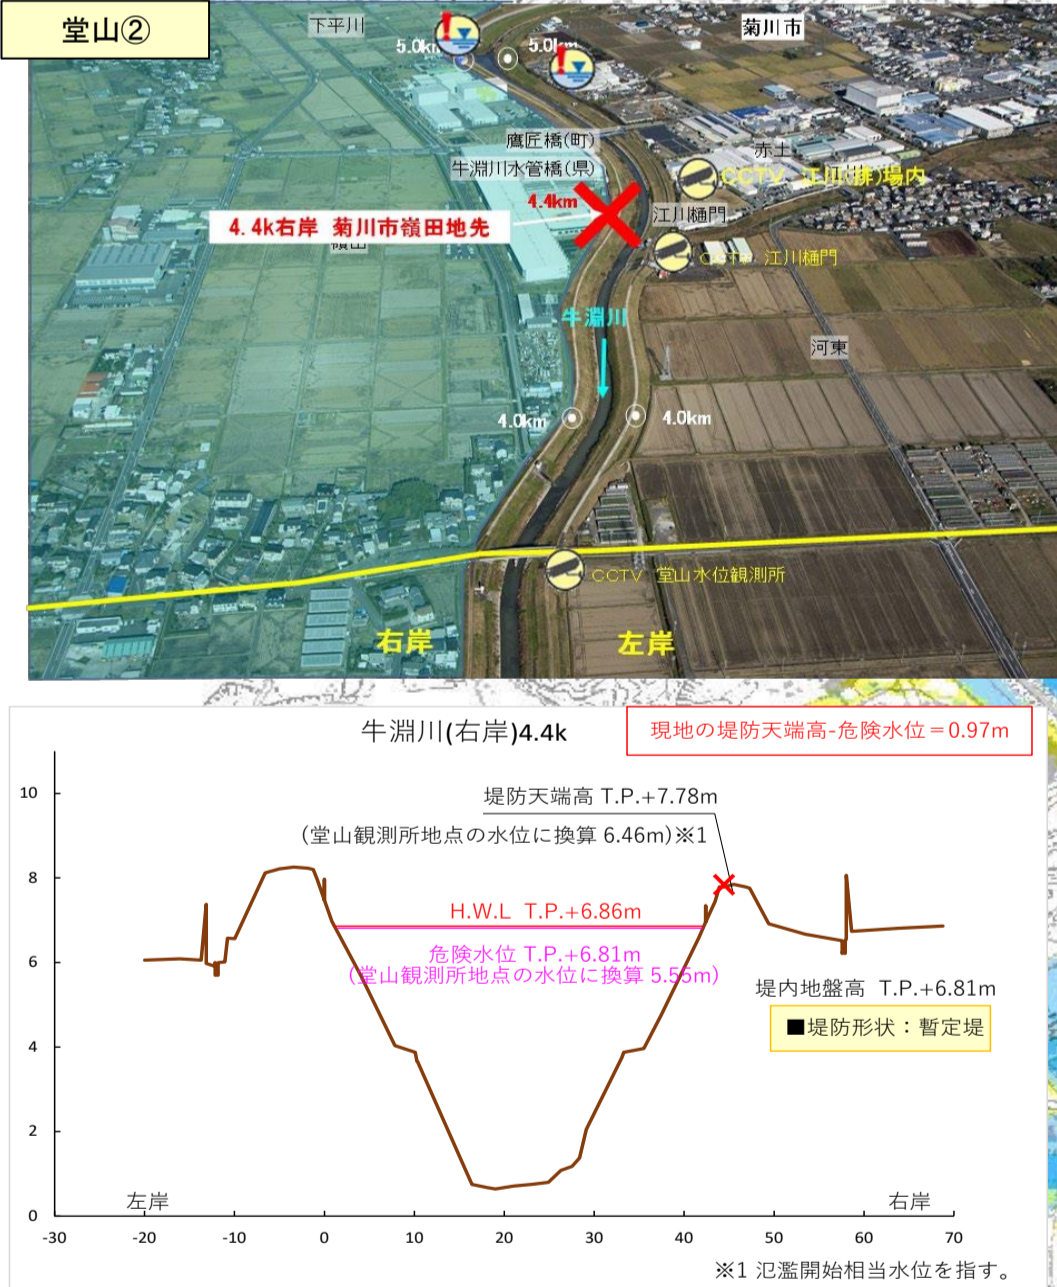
堂山②

下平川

5.0km

5.0km

菊川市

鷹匠橋(町)

牛淵川水管橋(県)

赤土

CCTV 江川(排)場内

4.4km

4.4k右岸 菊川市嶺田地先

江川樋門

CCTV 江川樋門

牛淵川

河東

4.0km

4.0km

CCTV 堂山水位観測所

右岸

左岸

牛淵川(右岸)4.4k

現地の堤防天端高-危険水位＝0.97m

堤防天端高 T.P.+7.78m

(堂山観測所地点の水位に換算 6.46m)※1

H.W.L T.P.+6.86m

危険水位 T.P.+6.81m
(堂山観測所地点の水位に換算 5.55m)

堤内地盤高 T.P.+6.81m

■堤防形状：暫定堤

10
8
6
4
2
0

左岸

右岸

-30 -20 -10 0 10 20 30 40 50 60 70

※1 氾濫開始相当水位を指す。